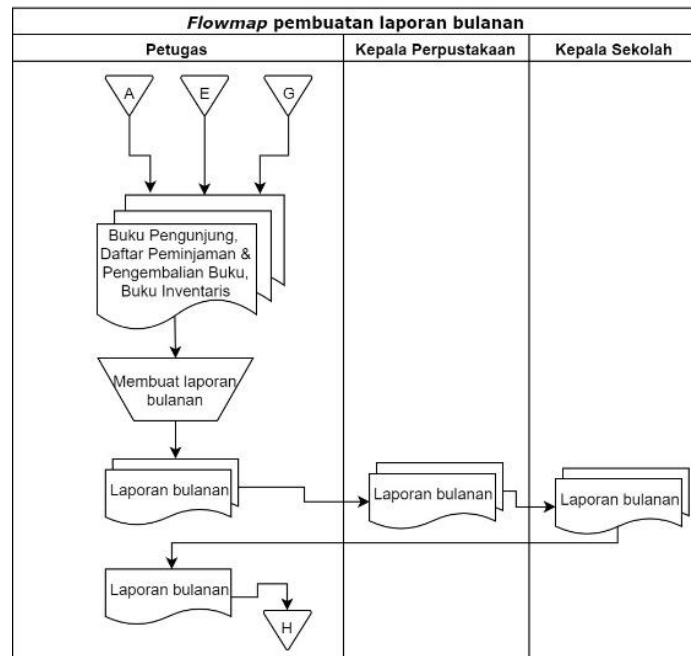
*Flowmap* pembuatan laporan bulanan

| Petugas | Kepala Perpustakaan | Kepala Sekolah |
|---|---|---|

A

E

G

Buku Pengunjung, Daftar Peminjaman & Pengembalian Buku, Buku Inventaris

Membuat laporan bulanan

Laporan bulanan

Laporan bulanan

Laporan bulanan

Laporan bulanan

H